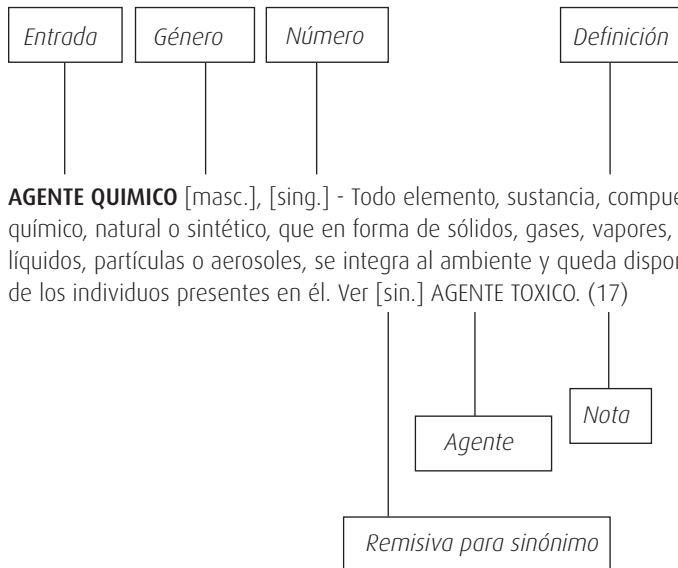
Entrada

Género

Número

Definición

**AGENTE QUIMICO** [masc.], [sing.] - Todo elemento, sustancia, compue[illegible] químico, natural o sintético, que en forma de sólidos, gases, vapores, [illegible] líquidos, partículas o aerosoles, se integra al ambiente y queda dispon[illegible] de los individuos presentes en él. Ver [sin.] AGENTE TOXICO. (17)

Nota

Agente

Remisiva para sinónimo